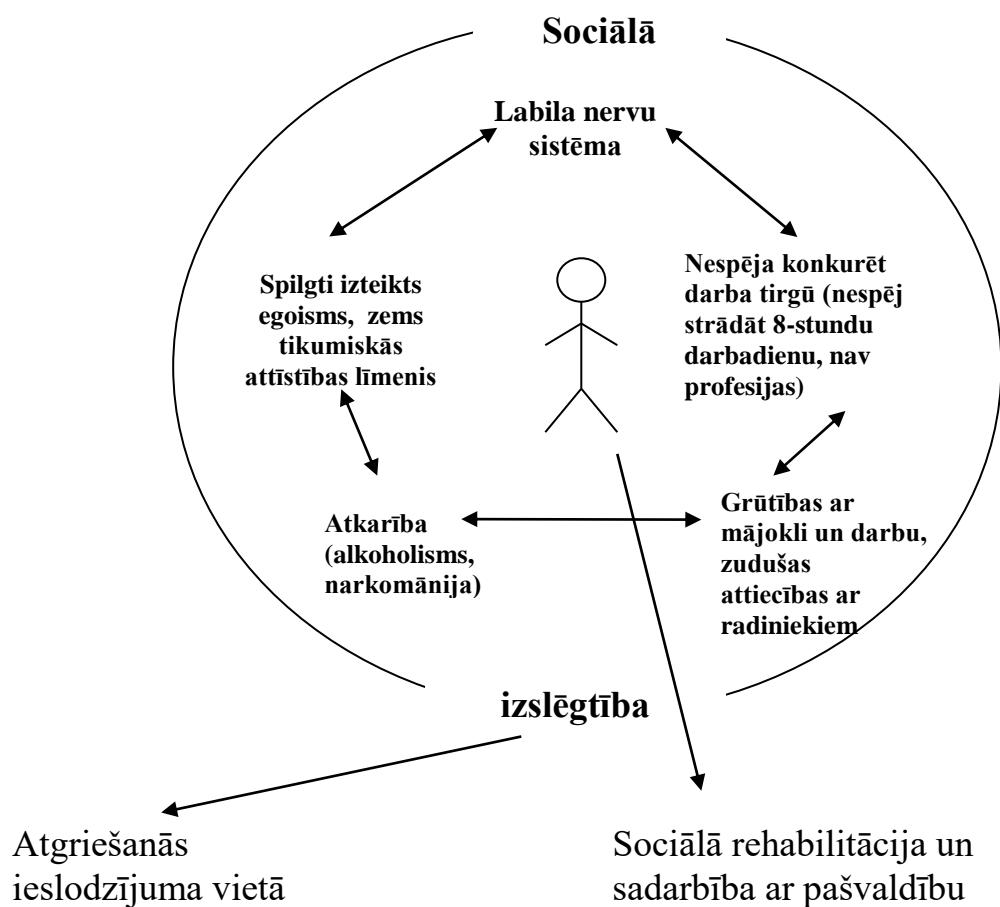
Sociālā

Labila nervu sistēma

Spilgti izteikts egoisms, zems tikumiskās attīstības līmenis

Nespēja konkurēt darba tirgū (nespēj strādāt 8-stundu darbadienu, nav profesijas)

Atkarība (alkoholisms, narkomānija)

Grūtības ar mājokli un darbu, zudušas attiecības ar radiniekiem

izslēgtība

Atgriešanās ieslodzījuma vietā

Sociālā rehabilitācija un sadarbība ar pašvaldību